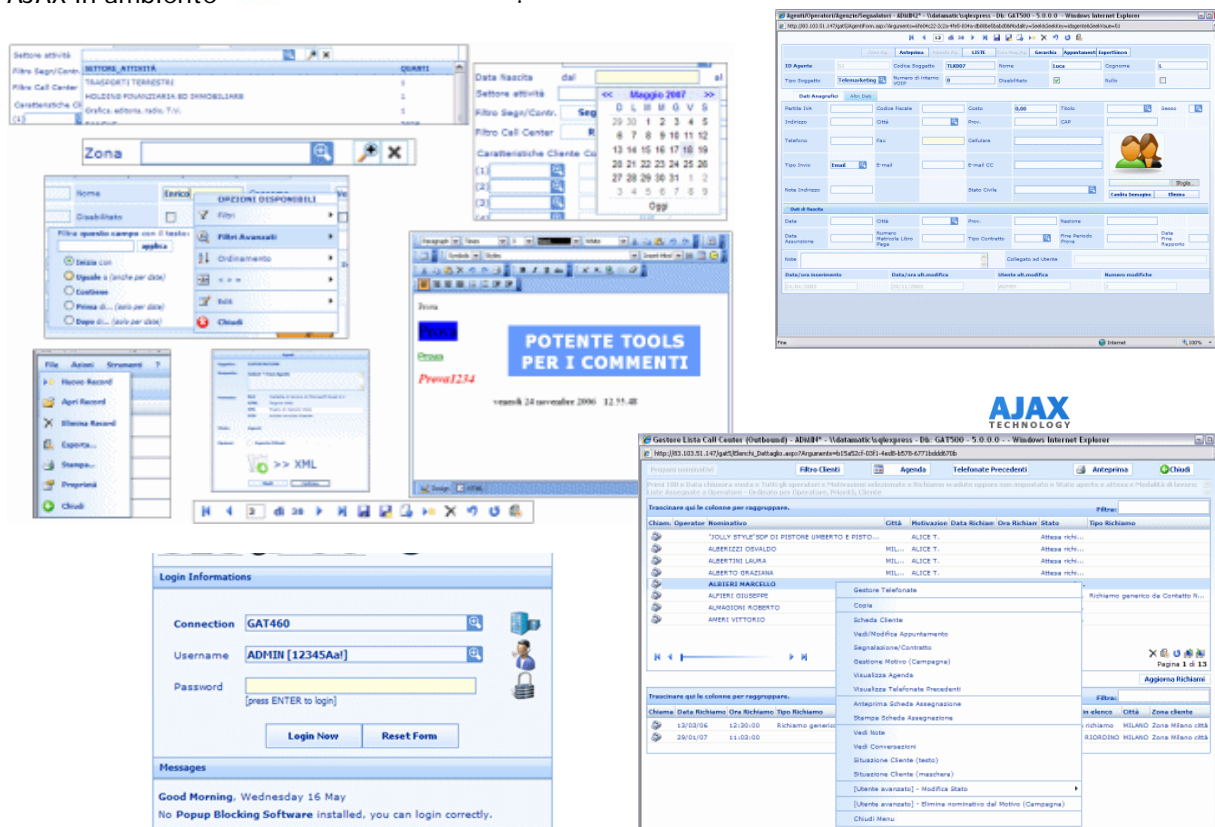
AJAX in ambiente

Settore attività
Filtro Segn/Contr.
Filtro Call Center
Caratteristiche Cli

SETTORE_ATTIVITÀ
QUANTI
TRASPORTI TERRESTRI
HOLDING FINANZIARIA ED IMMOBILIARE
Grafica, editoria, radio, T.V.

Zona

Nome
Disabilitato
Filtra questo campo con il testo:
applica
Inizia con
Uguale a (anche per date)
Contiene
Prima di... (solo per date)
Dopo di... (solo per date)

OPZIONI DISPONIBILI
Filtri
Filtri Avanzati
Ordinamento
Edit
Chiudi

Data Nascita dal al
Settore attività
Filtro Segn/Contr.
Filtro Call Center
Caratteristiche Cliente

<< Maggio 2007 >>
D L M M G V S
29 30 1 2 3 4 5
6 7 8 9 10 11 12
13 14 15 16 17 18 19
20 21 22 23 24 25 26
27 28 29 30 31 1 2
3 4 5 6 7 8 9
Oggi

Agenti/Operatori/Agenzie/Segnalatori - ADMIN* - \\datamatic\sqlexpress - Db: GAT500 - 5.0.0.0 - Windows Internet Explorer
Anteprima
LISTE
Gerarchia
Appuntamenti
Esportazione
ID Agente
Codice Soggetto
TLK007
Nome
Luca
Cognome
Tipo Soggetto
Telemarketing
Numero di interno VOIP
0
Disabilitato
Nullo
Dati Anagrafici
Altri Dati
Partita Iva
Codice Fiscale
Costo
0,00
Titolo
Sesso
Indirizzo
Città
Prov.
CAP
Telefono
Fax
Cellulare
Tipo Invio
Email
E-mail
E-mail CC
Note Indirizzo
Stato Civile
Sfoglia...
Carica Immagine
Elimina
Dati di Nascita
Data
Città
Prov.
Nazione
Data Assunzione
Numero Matricola Libro Paga
Tipo Contratto
Fine Periodo Prova
Data Fine Rapporto
Note
Collegato ad Utente
Data/ora inserimento
Data/ora ult.modifica
Utente ult.modifica
Numero modifiche
Fine
Internet
100%

Prova
Prova
Prova
Prova1234
venerdì 24 novembre 2006 12.35.48

POTENTE TOOLS PER I COMMENTI

Design
HTML

File Azioni Strumenti ?
Nuovo Record
Apri Record
Elimina Record
Esporta...
Stampa...
Proprietà
Chiudi

>> XML

3 di 38

AJAX TECHNOLOGY

Gestore Lista Call Center (Outbound) - ADMIN* - \\datamatic\sqlexpress - Db: GAT500 - 5.0.0.0 - Windows Internet Explorer
Filtro Clienti
Agenda
Telefonate Precedenti
Anteprima
Chiudi
Trascinare qui le colonne per raggruppare.
Filtra:
Chiam.
Operator
Nominativo
Città
Motivazion
Data Richiam
Ora Richiam
Stato
Tipo Richiamo
"JOLLY STYLE"SDF DI PISTONE UMBERTO E PISTO...
ALICE T.
Attesa richi...
ALBERIZZI OSVALDO
MIL...
ALICE T.
ALBERTINI LAURA
MIL...
ALICE T.
ALBERTO GRAZIANA
MIL...
ALICE T.
ALBIERI MARCELLO
ALFIERI GIUSEPPE
Richiamo generico da Contatto Ri...
ALMAGIONI ROBERTO
AMERI VITTORIO
Pagina 1 di 13
Aggiorna Richiami
Trascinare qui le colonne per raggruppare.
Chiama
Data Richiamo
Ora Richiamo
Tipo Richiamo
12/03/06
12:30:00
Richiamo generico
29/01/07
11:03:00
Città
Zona cliente
richiamo MILANO Zona Milano città
RIORDINO MILANO Zona Milano città

Gestore Telefonate
Copia
Scheda Cliente
Vedi/Modifica Appuntamento
Segnalazione/Contratto
Gestione Motivo (Campagna)
Visualizza Agenda
Visualizza Telefonate Precedenti
Anteprima Scheda Assegnazione
Stampa Scheda Assegnazione
Vedi Note
Vedi Conversazioni
Situazione Cliente (testo)
Situazione Cliente (maschera)
[Utente avanzato] - Modifica Stato
[Utente avanzato] - Elimina nominativo dal Motivo (Campagna)
Chiudi Menu

Login Informations
Connection GAT460
Username ADMIN [12345Aa!]
Password
[press ENTER to login]
Login Now
Reset Form
Messages
Good Morning, Wednesday 16 May
No Popup Blocking Software installed, you can login correctly.